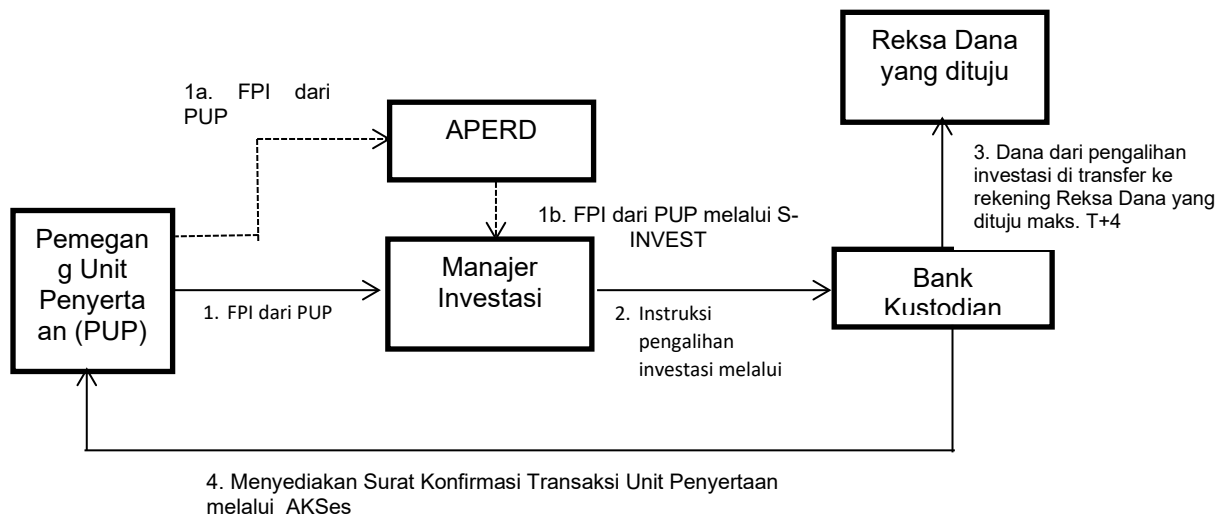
Reksa Dana yang dituju

1a. FPI dari PUP

APERD

3. Dana dari pengalihan investasi di transfer ke rekening Reksa Dana yang dituju maks. T+4

1b. FPI dari PUP melalui S-INVEST

Pemegang Unit Penyertaan (PUP)

Manajer Investasi

Bank Kustodian

1. FPI dari PUP

2. Instruksi pengalihan investasi melalui

4. Menyediakan Surat Konfirmasi Transaksi Unit Penyertaan melalui AKSes